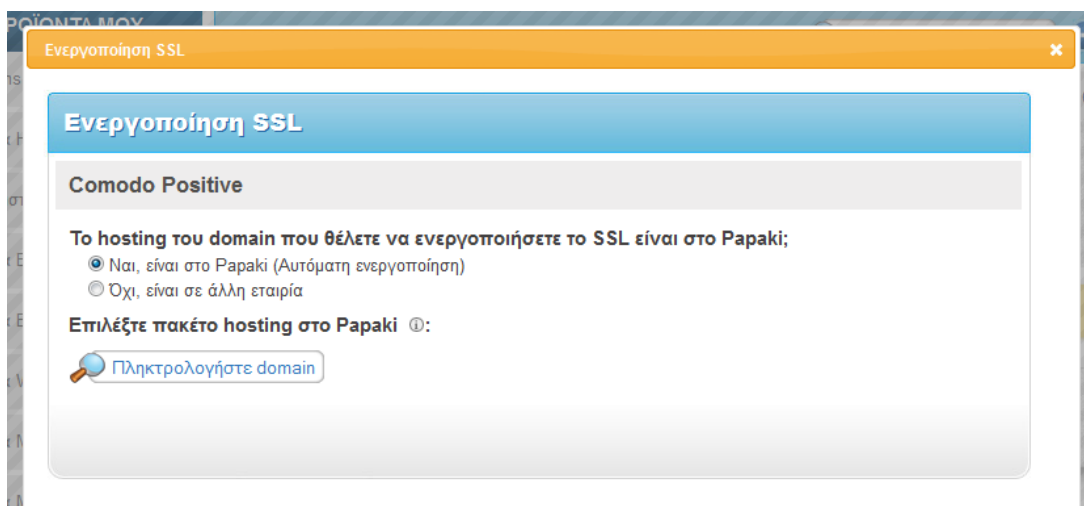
ΡΟΪΟΝΤΑ ΜΟΥ

Ενεργοποίηση SSL ×

Ενεργοποίηση SSL

Comodo Positive

Το hosting του domain που θέλετε να ενεργοποιήσετε το SSL είναι στο Papaki;

Ναι, είναι στο Papaki (Αυτόματη ενεργοποίηση)

Όχι, είναι σε άλλη εταιρία

Επιλέξτε πακέτο hosting στο Papaki ⓘ:

Πληκτρολογήστε domain